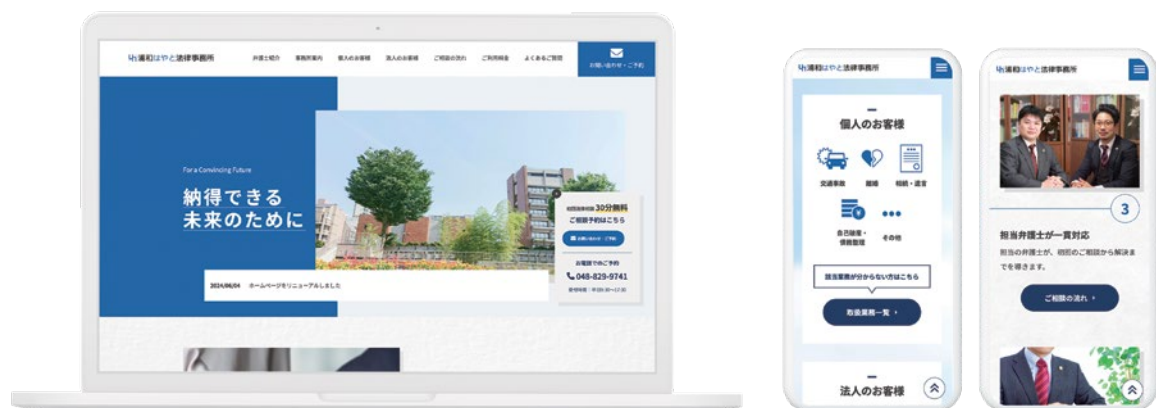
浦和はやと法律事務所

弁護士紹介　事務所案内　個人のお客様　法人のお客様　ご相談の流れ　ご利用料金　よくあるご質問

お問い合わせ・ご予約

For a Convincing Future

納得できる
未来のために

初回法律相談 30分無料
ご相談予約はこちら

お問い合わせ・ご予約

お電話でのご予約
048-829-9741
受付時間：平日9:30〜17:30

2024/06/04　ホームページをリニューアルしました

浦和はやと法律事務所

個人のお客様

交通事故　離婚　相続・遺言

自己破産・債務整理　その他

該当業務が分からない方はこちら

取扱業務一覧

法人のお客様

浦和はやと法律事務所

3

担当弁護士が一貫対応

担当弁護士が、初回のご相談から解決まで担当します。

ご相談の流れ